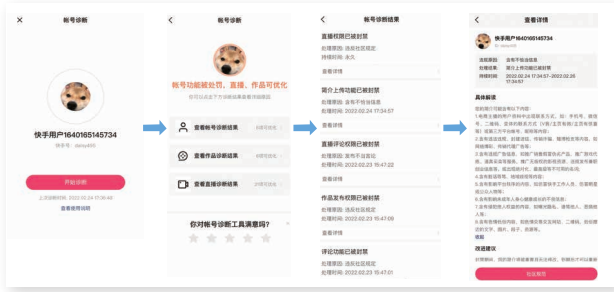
帐号诊断

快手用户1640165145734

快手号: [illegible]

开始诊断

上次诊断时间: 2022-02-24 17:36:48

查看使用说明

帐号诊断

帐号功能被处罚，直播、作品可优化

可尝试点击下方功能查看详细信息

查看帐号诊断结果

查看作品诊断结果

查看直播诊断结果

你对帐号诊断工具满意吗？

帐号诊断结果

直播权限已被封禁

处理原因: 违反社区规定

持续时间: 永久

查看详情

简介上传功能已被封禁

处理原因: 简介不符规范

处理时间: 2022.02.24 17:54:57

查看详情

直播评论权限已被封禁

处理原因: 发布不当言论

处理时间: 2022.02.23 16:47:22

查看详情

作品发布权限已被封禁

处理原因: 违反社区规定

处理时间: 2022.02.23 15:47:06

查看详情

评论功能已被封禁

处理原因: 违反社区规定

处理时间: 2022.02.23 15:47:01

查看详情

快手用户1640165145734

违规原因: 简介不符合规范

处理措施: 简介上传功能被封禁

处理时间: 2022.02.24 17:54:57~2022.02.26 17:54:57

具体解读

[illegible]

改进建议

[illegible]

我知道了